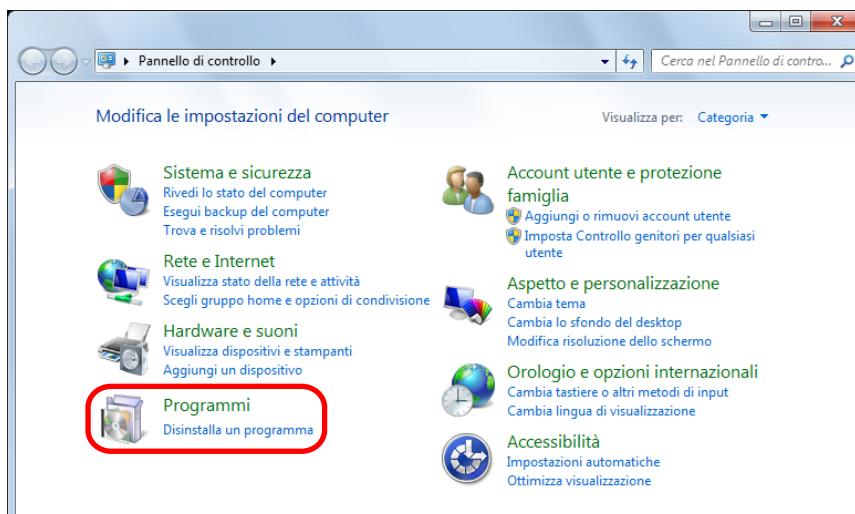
Pannello di controllo

Cerca nel Pannello di contro...

Modifica le impostazioni del computer

Visualizza per: Categoria

Sistema e sicurezza
Rivedi lo stato del computer
Esegui backup del computer
Trova e risolvi problemi

Rete e Internet
Visualizza stato della rete e attività
Scegli gruppo home e opzioni di condivisione

Hardware e suoni
Visualizza dispositivi e stampanti
Aggiungi un dispositivo

Programmi
Disinstalla un programma

Account utente e protezione famiglia
Aggiungi o rimuovi account utente
Imposta Controllo genitori per qualsiasi utente

Aspetto e personalizzazione
Cambia tema
Cambia lo sfondo del desktop
Modifica risoluzione dello schermo

Orologio e opzioni internazionali
Cambia tastiere o altri metodi di input
Cambia lingua di visualizzazione

Accessibilità
Impostazioni automatiche
Ottimizza visualizzazione